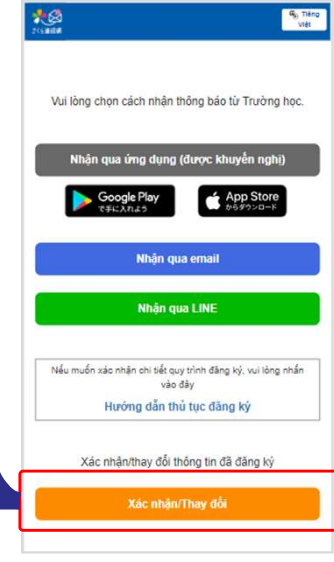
さくら連絡網

Tiếng Việt

Vui lòng chọn cách nhận thông báo từ Trường học.

Nhận qua ứng dụng (được khuyến nghị)

Google Play
で手に入れよう

App Store
からダウンロード

Nhận qua email

Nhận qua LINE

Nếu muốn xác nhận chi tiết quy trình đăng ký, vui lòng nhấn vào đây

Hướng dẫn thủ tục đăng ký

Xác nhận/thay đổi thông tin đã đăng ký

Xác nhận/Thay đổi